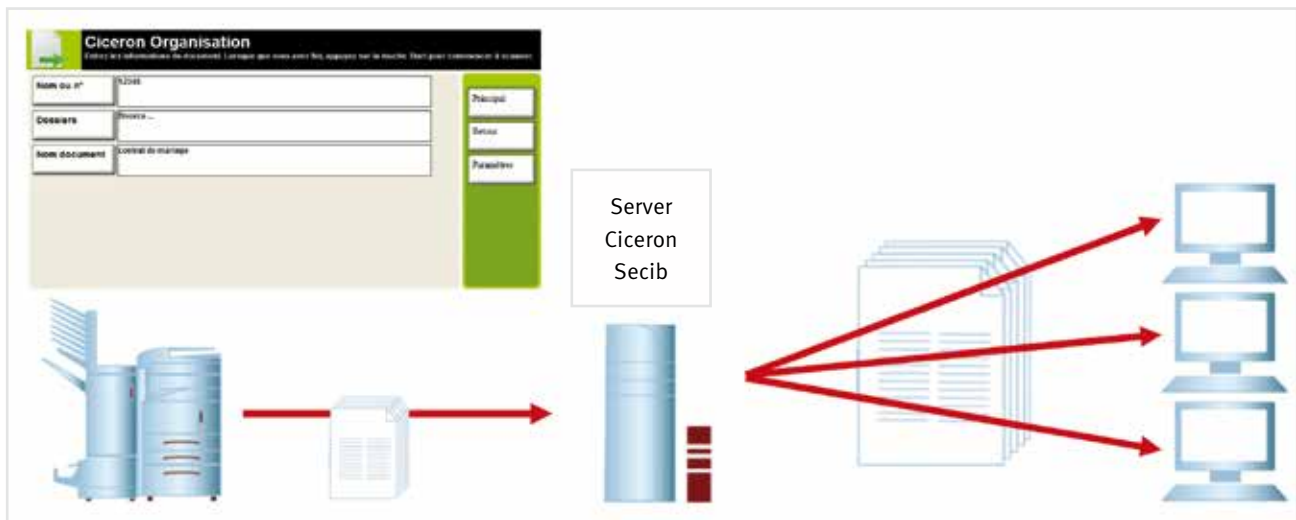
Ciceron Organisation
Entrez les informations du document. Lorsque vous avez fini, appuyez sur la touche Start pour commencer à scanner.

Nom ou n° | 52048
Dossiers | Recevra ...
Nom document | Contrat de mariage

Principal
Retour
Paramètres

Server
Ciceron
Secib